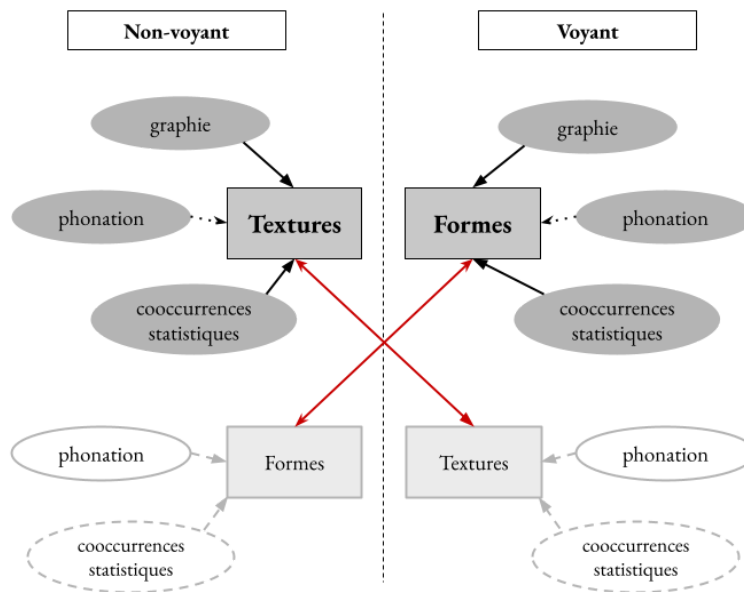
Non-voyant

Voyant

graphie

phonation

Textures

cooccurrences statistiques

graphie

Formes

phonation

cooccurrences statistiques

phonation

Formes

cooccurrences statistiques

Textures

phonation

cooccurrences statistiques